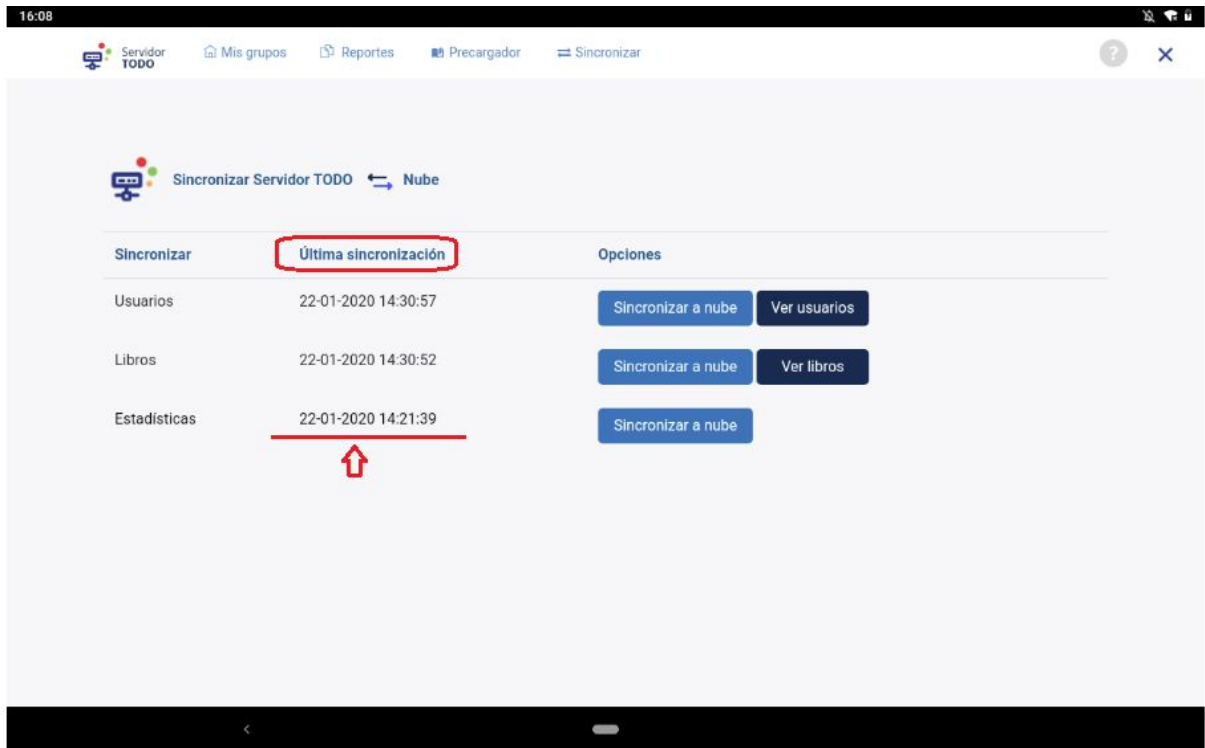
16:08

Servidor TODO Mis grupos Reportes Precargador Sincronizar

?

×

Sincronizar Servidor TODO Nube

| Sincronizar | Última sincronización | Opciones |
|---|---|---|
| Usuarios | 22-01-2020 14:30:57 | Sincronizar a nube Ver usuarios |
| Libros | 22-01-2020 14:30:52 | Sincronizar a nube Ver libros |
| Estadísticas | 22-01-2020 14:21:39 | Sincronizar a nube |